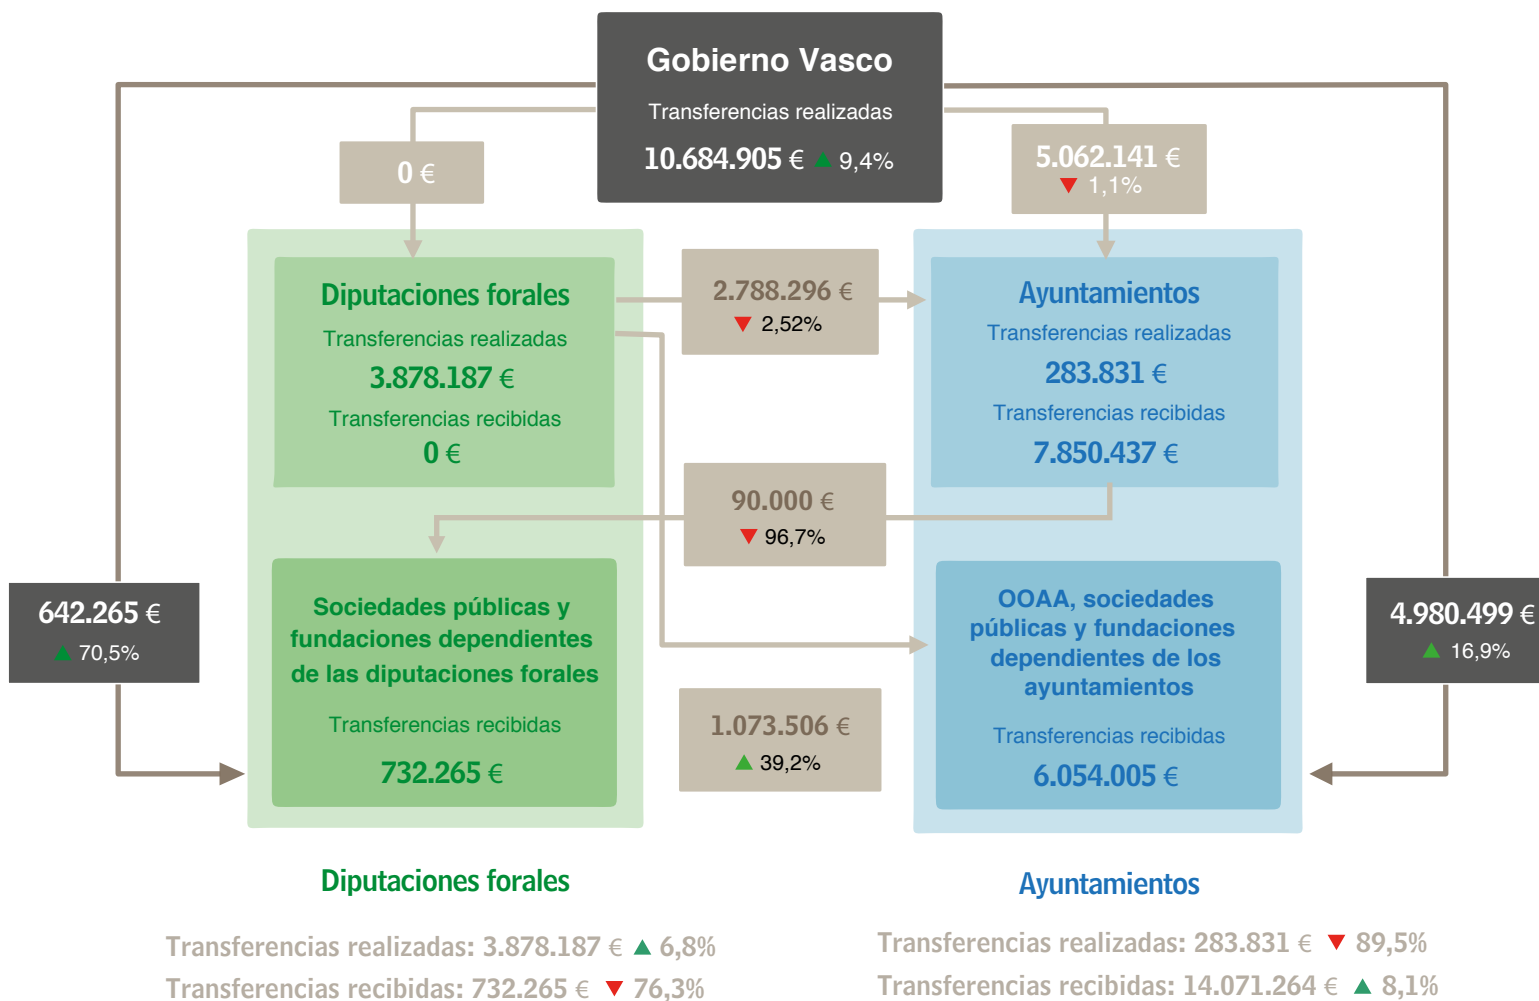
Gobierno Vasco
Transferencias realizadas
10.684.905 € ▲ 9,4%

0 €

5.062.141 €
▼ 1,1%

Diputaciones forales
Transferencias realizadas
3.878.187 €
Transferencias recibidas
0 €

2.788.296 €
▼ 2,52%

Ayuntamientos
Transferencias realizadas
283.831 €
Transferencias recibidas
7.850.437 €

90.000 €
▼ 96,7%

642.265 €
▲ 70,5%

Sociedades públicas y fundaciones dependientes de las diputaciones forales
Transferencias recibidas
732.265 €

OOAA, sociedades públicas y fundaciones dependientes de los ayuntamientos
Transferencias recibidas
6.054.005 €

4.980.499 €
▲ 16,9%

1.073.506 €
▲ 39,2%

Diputaciones forales
Transferencias realizadas: 3.878.187 € ▲ 6,8%
Transferencias recibidas: 732.265 € ▼ 76,3%

Ayuntamientos
Transferencias realizadas: 283.831 € ▼ 89,5%
Transferencias recibidas: 14.071.264 € ▲ 8,1%